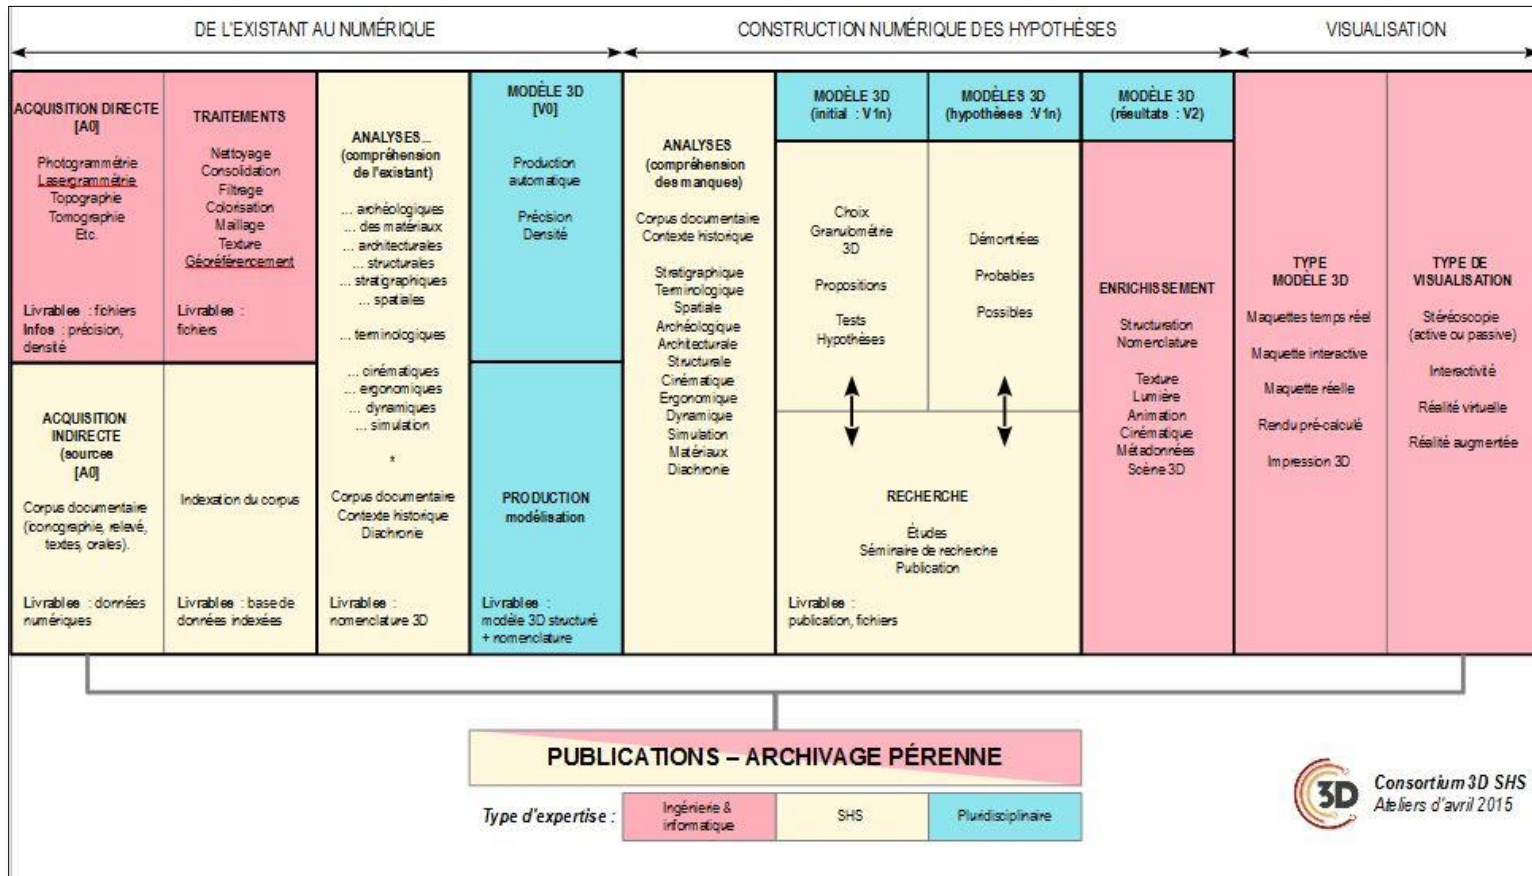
DE L'EXISTANT AU NUMÉRIQUE

CONSTRUCTION NUMÉRIQUE DES HYPOTHÈSES

VISUALISATION

ACQUISITION DIRECTE [A0]

Photogrammétrie
Lasergrammétrie
Topographie
Tomographie
Etc.

Livrables : fichiers
Infos : précision, densité

TRAITEMENTS

Nettoyage
Consolidation
Filtrage
Colorisation
Maillage
Texture
Géoréférencement

Livrables : fichiers

ACQUISITION INDIRECTE (sources [A0]

Corpus documentaire (iconographie, relevé, textes, orales).

Livrables : données numériques

Indexation du corpus

Livrables : base de données indexées

ANALYSES... (compréhension de l'existant)

... archéologiques
... des matériaux
... architecturales
... structurales
... stratigraphiques
... spatiales

... terminologiques

... cinématiques
... ergonomiques
... dynamiques
... simulation

*

Corpus documentaire
Contexte historique
Diachronie

Livrables : nomenclature 3D

MODÈLE 3D [V0]

Production automatique

Précision
Densité

PRODUCTION modélisation

Livrables : modèle 3D structuré + nomenclature

ANALYSES (compréhension des manques)

Corpus documentaire
Contexte historique

Stratigraphique
Terminologique
Spatiale
Archéologique
Architecturale
Structurale
Cinématique
Ergonomique
Dynamique
Simulation
Matériaux
Diachronie

MODÈLE 3D (initial : V1n)

Choix
Granulométrie 3D

Propositions

Tests
Hypothèses

MODÈLES 3D (hypothèses :V1n)

Démontrées

Probables

Possibles

RECHERCHE

Études
Séminaire de recherche
Publication

Livrables : publication, fichiers

MODÈLE 3D (résultats : V2)

ENRICHISSEMENT

Structuration
Nomenclature

Texture
Lumière
Animation
Cinématique
Métadonnées
Scène 3D

TYPE MODÈLE 3D

Maquettes temps réel
Maquette interactive
Maquette réelle
Rendu pré-calculé
Impression 3D

TYPE DE VISUALISATION

Stéréoscopie (active ou passive)
Interactivité
Réalité virtuelle
Réalité augmentée

PUBLICATIONS – ARCHIVAGE PÉRENNE

Type d'expertise : | Ingénierie & informatique | SHS | Pluridisciplinaire

3D Consortium 3D SHS
Ateliers d'avril 2015